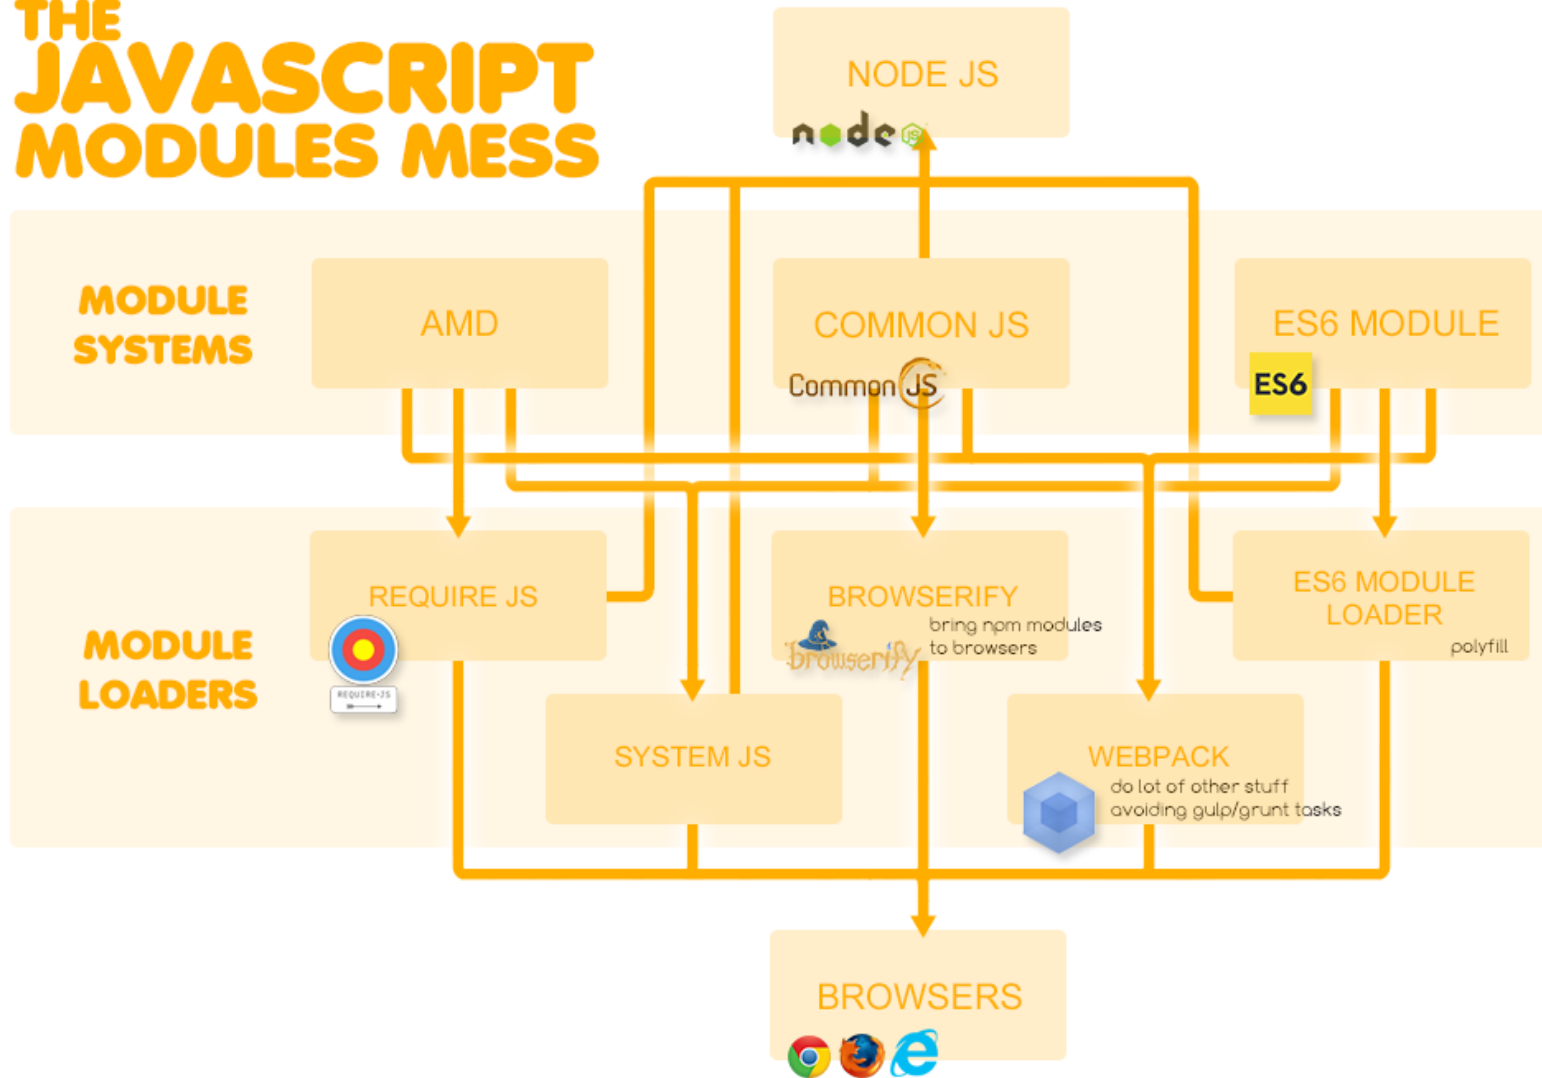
THE JAVASCRIPT MODULES MESS

NODE JS
node JS

MODULE SYSTEMS

AMD

COMMON JS
CommonJS

ES6 MODULE
ES6

MODULE LOADERS

REQUIRE JS
REQUIRE-JS

BROWSERIFY
Browserify
bring npm modules to browsers

ES6 MODULE LOADER
polyfill

SYSTEM JS

WEBPACK
do lot of other stuff avoiding gulp/grunt tasks

BROWSERS